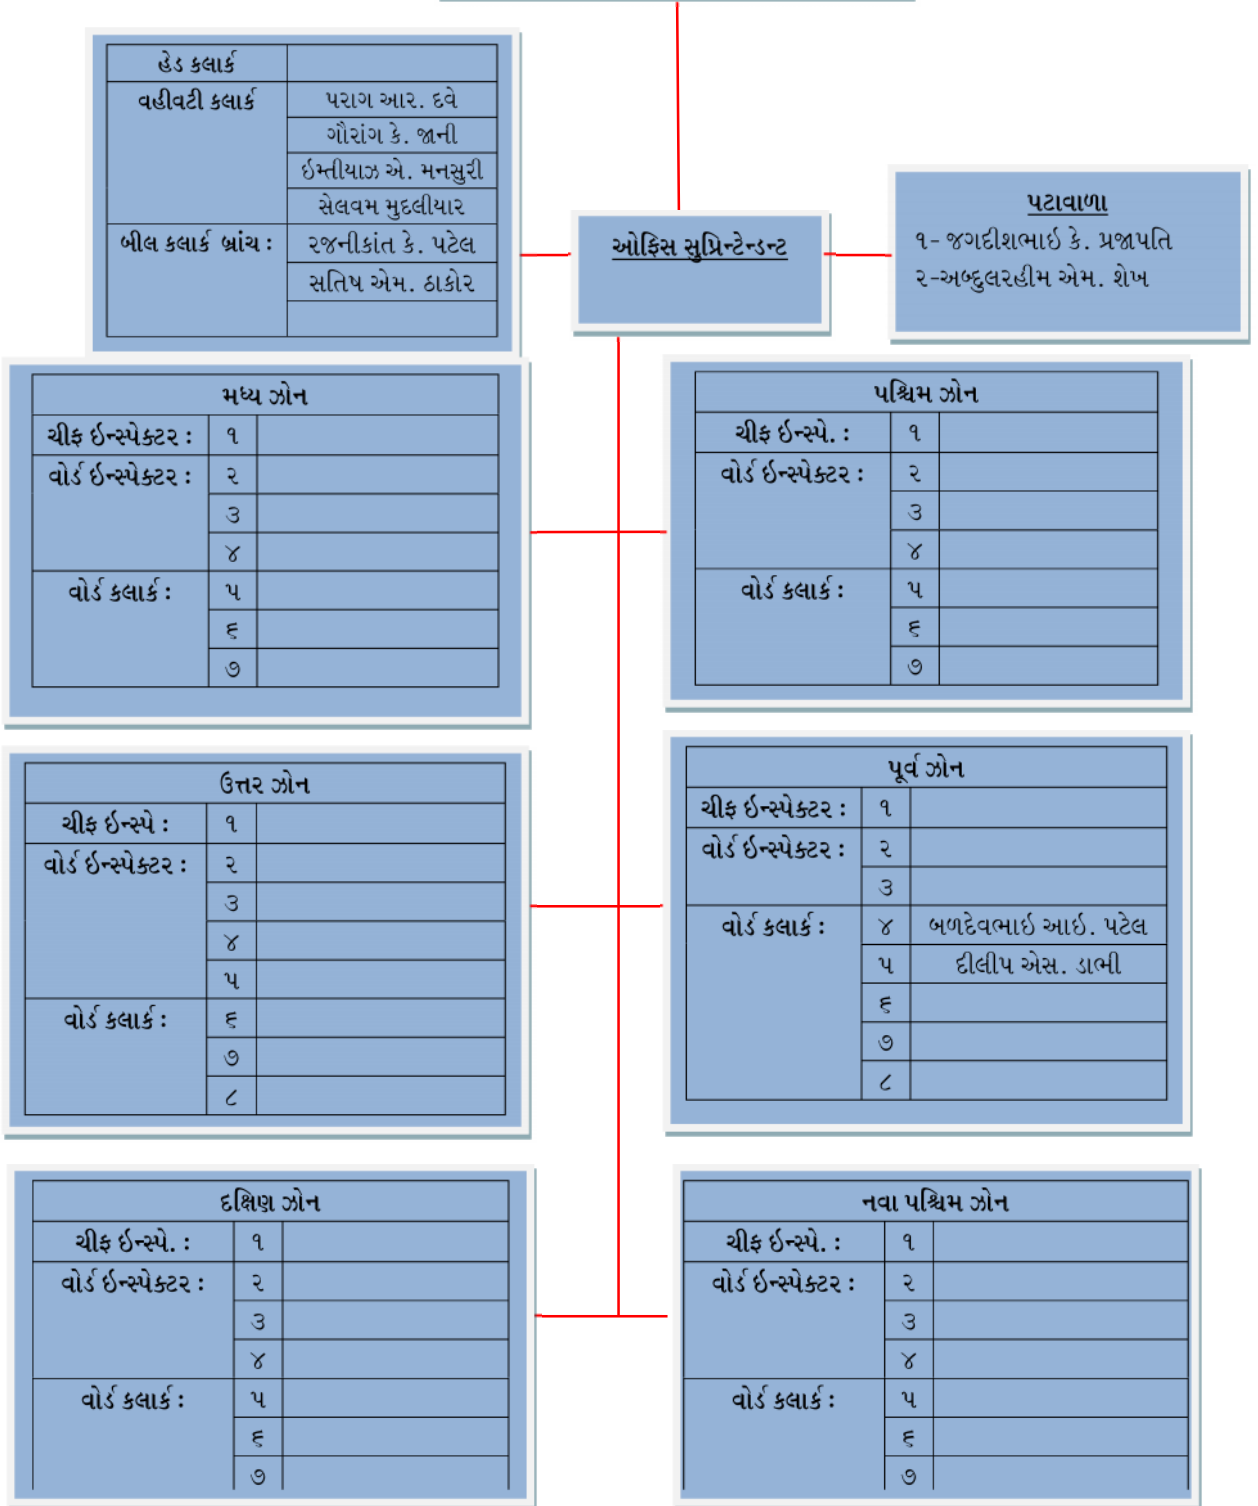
| હેડ કલાર્ક | |
|---|---|
| વહીવટી કલાર્ક | પરાગ આર. દવે |
| | ગૌરાંગ કે. જાની |
| | ઈમ્તીયાઝ એ. મનસુરી |
| | સેલવમ મુદલીયાર |
| બીલ કલાર્ક બ્રાંચ : | રજનીકાંત કે. પટેલ |
| | સતિષ એમ. ઠાકોર |
| | |

ઓફિસ સુપ્રિન્ટેન્ડન્ટ

પટાવાળા
૧- જગદીશભાઇ કે. પ્રજાપતિ
૨-અબ્દુલરહીમ એમ. શેખ

| મધ્ય ઝોન | | |
|---|---|---|
| ચીફ ઈન્સ્પેક્ટર : | ૧ | |
| વોર્ડ ઈન્સ્પેક્ટર : | ૨ | |
| | ૩ | |
| | ૪ | |
| વોર્ડ કલાર્ક : | ૫ | |
| | ૬ | |
| | ૭ | |

| પશ્ચિમ ઝોન | | |
|---|---|---|
| ચીફ ઈન્સ્પે. : | ૧ | |
| વોર્ડ ઈન્સ્પેક્ટર : | ૨ | |
| | ૩ | |
| | ૪ | |
| વોર્ડ કલાર્ક : | ૫ | |
| | ૬ | |
| | ૭ | |

| ઉત્તર ઝોન | | |
|---|---|---|
| ચીફ ઈન્સ્પે : | ૧ | |
| વોર્ડ ઈન્સ્પેક્ટર : | ૨ | |
| | ૩ | |
| | ૪ | |
| | ૫ | |
| વોર્ડ કલાર્ક : | ૬ | |
| | ૭ | |
| | ૮ | |

| પૂર્વ ઝોન | | |
|---|---|---|
| ચીફ ઈન્સ્પેક્ટર : | ૧ | |
| વોર્ડ ઈન્સ્પેક્ટર : | ૨ | |
| | ૩ | |
| વોર્ડ કલાર્ક : | ૪ | બળદેવભાઇ આઇ. પટેલ |
| | ૫ | દીલીપ એસ. ડાભી |
| | ૬ | |
| | ૭ | |
| | ૮ | |

| દક્ષિણ ઝોન | | |
|---|---|---|
| ચીફ ઈન્સ્પે. : | ૧ | |
| વોર્ડ ઈન્સ્પેક્ટર : | ૨ | |
| | ૩ | |
| | ૪ | |
| વોર્ડ કલાર્ક : | ૫ | |
| | ૬ | |
| | ૭ | |

| નવા પશ્ચિમ ઝોન | | |
|---|---|---|
| ચીફ ઈન્સ્પે. : | ૧ | |
| વોર્ડ ઈન્સ્પેક્ટર : | ૨ | |
| | ૩ | |
| | ૪ | |
| વોર્ડ કલાર્ક : | ૫ | |
| | ૬ | |
| | ૭ | |